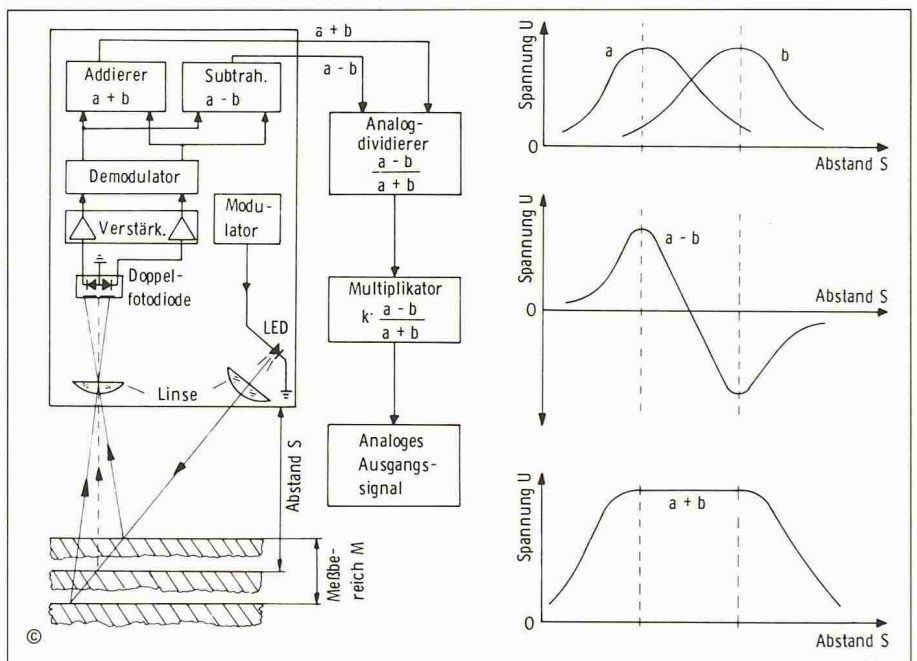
a + b

a - b

Addierer
a + b

Subtrah.
a - b

Analog-
dividierer
$\frac{a - b}{a + b}$

Demodulator

Verstärk.

Modu-
lator

Doppel-
fotodiode

Multiplikator
$k \cdot \frac{a - b}{a + b}$

LED

Linse

Abstand S

Analoges
Ausgangs-
signal

Meßbe-
reich M

©

Spannung U

a

b

0

Abstand S

Spannung U

a - b

Abstand S

0

Spannung U

a + b

0

Abstand S